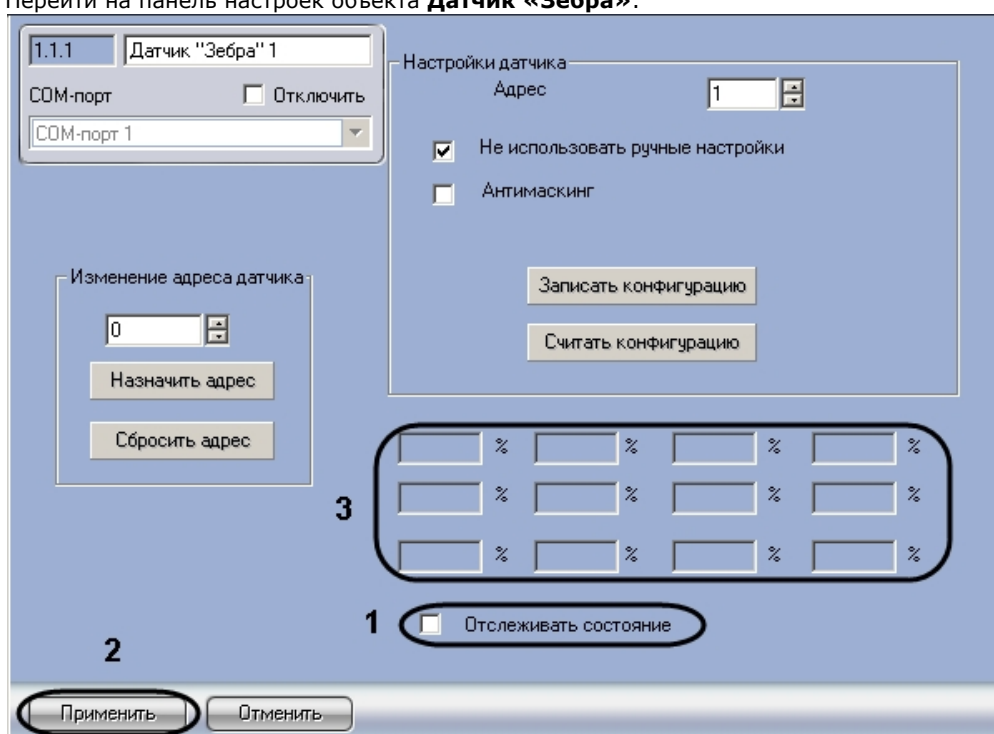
Перейти на панель настроек объекта **Датчик «Зебра»**.

1.1.1 Датчик "Зебра" 1

COM-порт Отключить

COM-порт 1

Настройки датчика

Адрес 1

Не использовать ручные настройки

Антимаскинг

Записать конфигурацию

Считать конфигурацию

Изменение адреса датчика

0

Назначить адрес

Сбросить адрес

% % % %

% % % %

% % % %

3

1 Отслеживать состояние

2

Применить Отменить